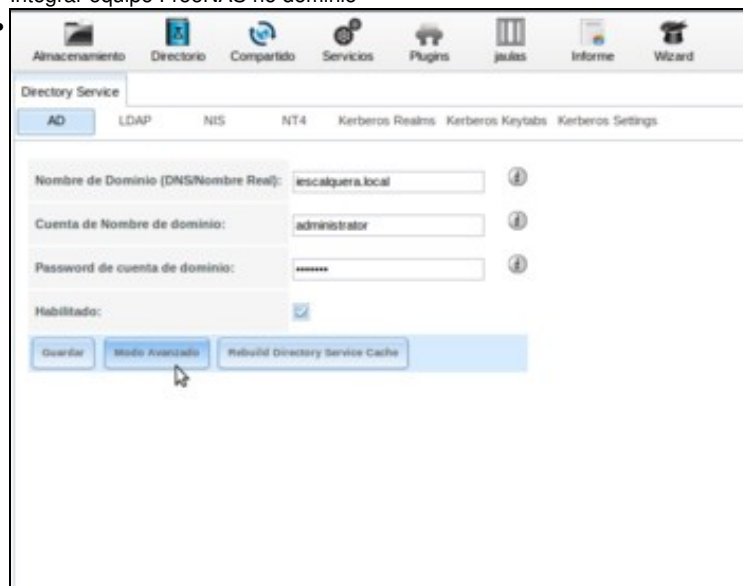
Integrar equipo FreeNAS no dominio

Almacenamiento Directorio Compartido Servicios Plugins jaulas Informe Wizard

Directory Service

AD LDAP NIS NT4 Kerberos Realms Kerberos Keytabs Kerberos Settings

Nombre de Dominio (DNS/Nombre Real): iescalquera.local

Cuenta de Nombre de dominio: administrator

Password de cuenta de dominio: ••••••••

Habilitado:

Guardar Modo Avanzado Rebuild Directory Service Cache